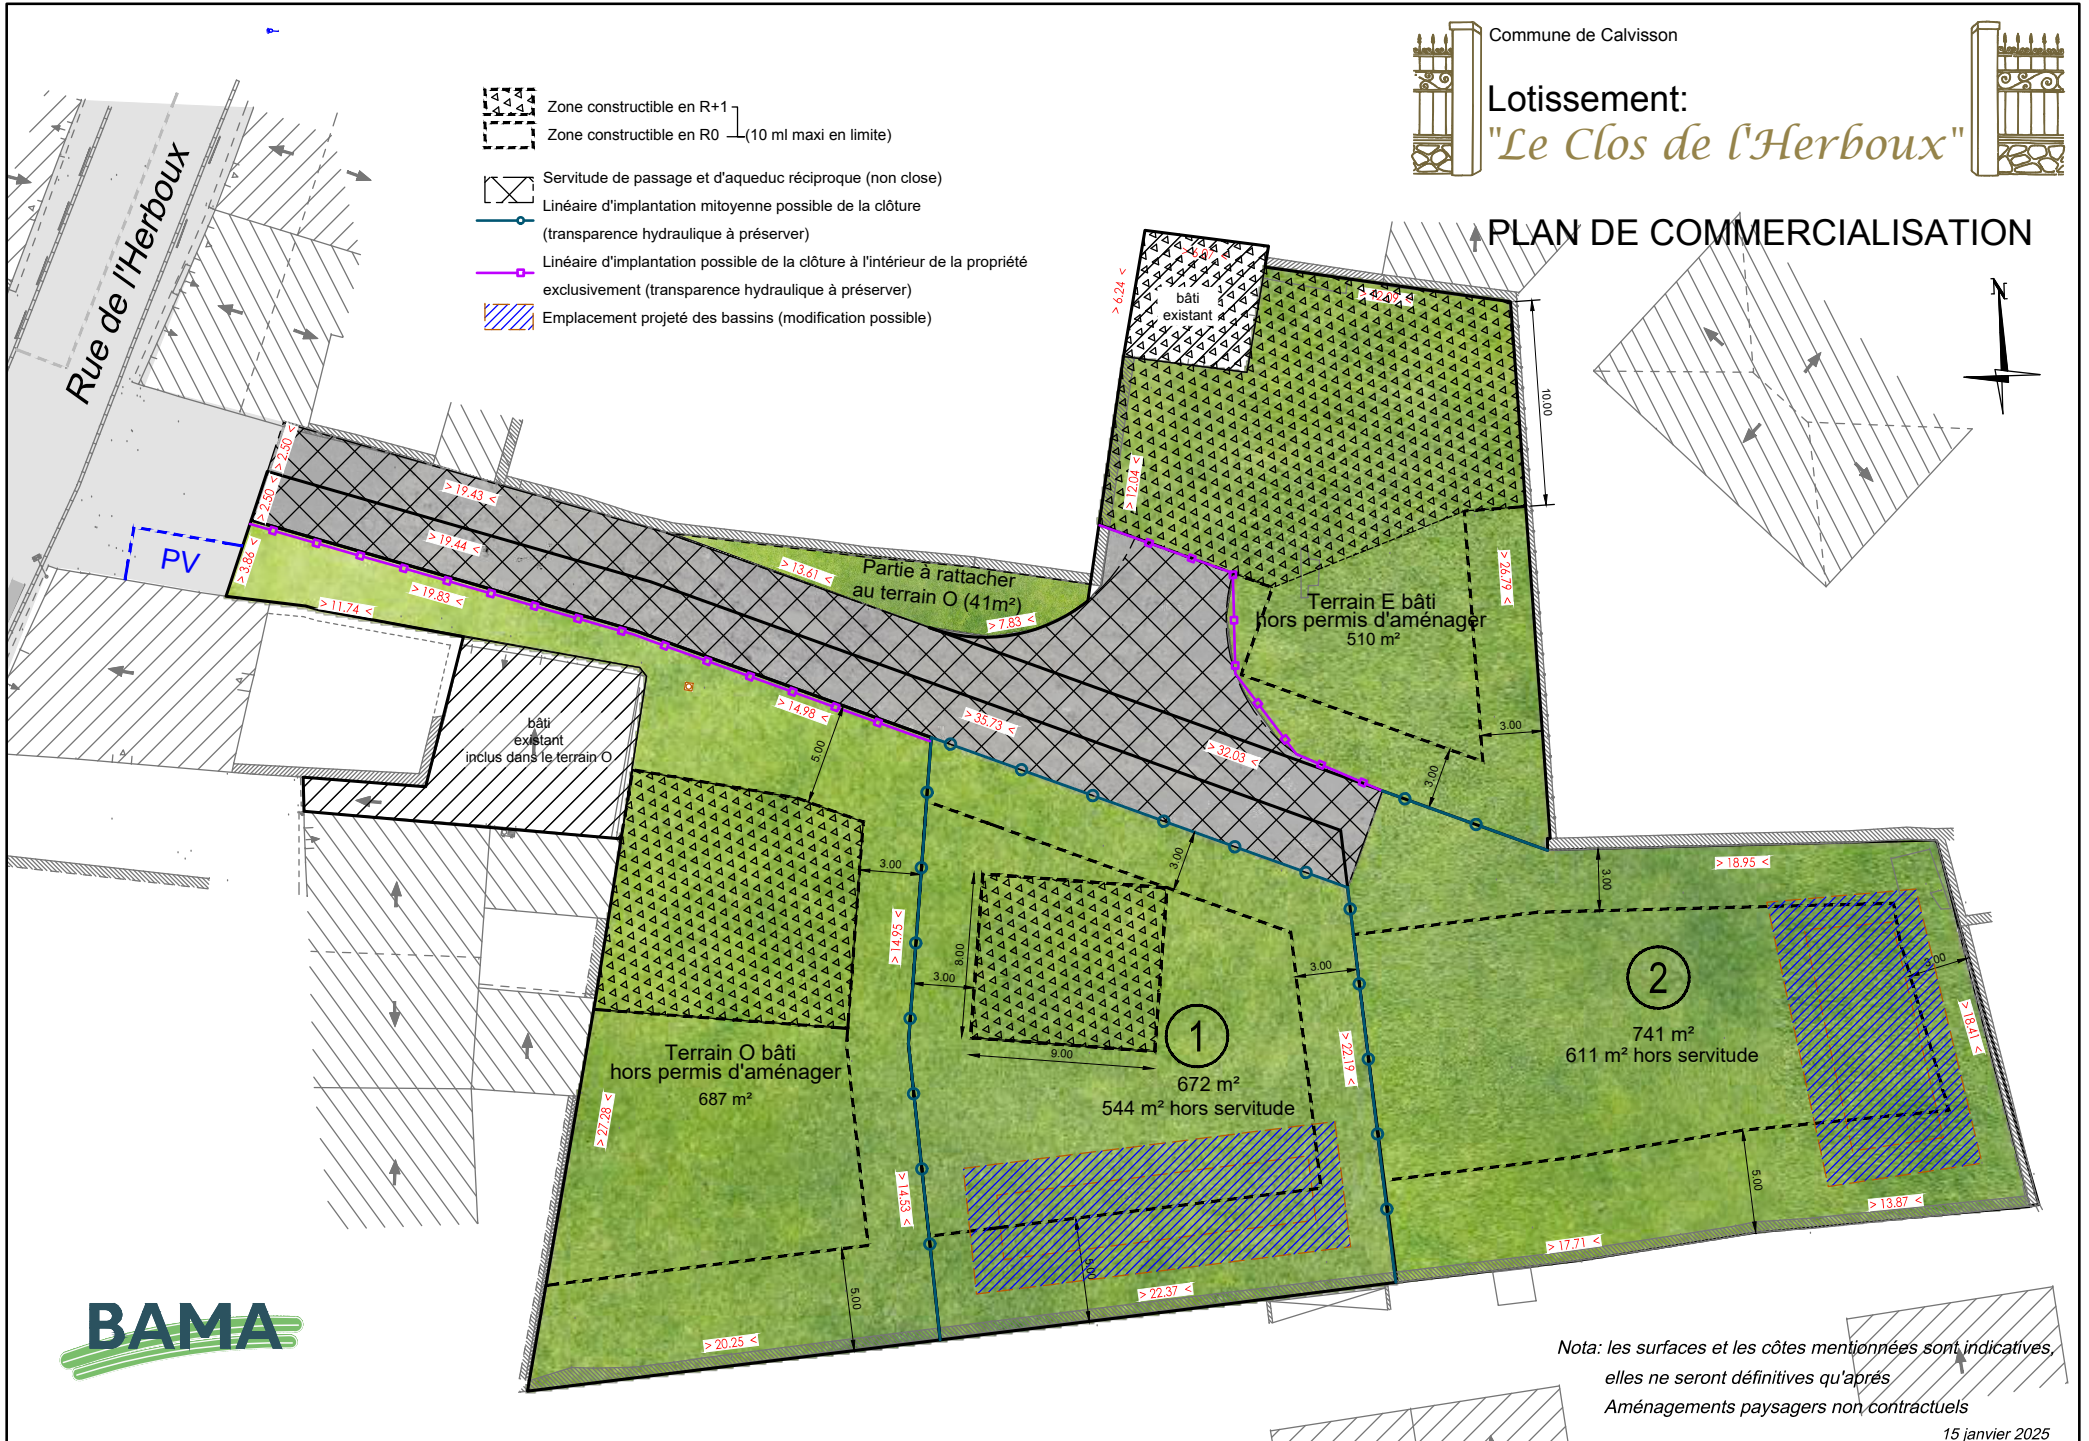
Commune de Calvisson

Lotissement:
"Le Clos de l'Herboux"

PLAN DE COMMERCIALISATION

N

Zone constructible en R+1
Zone constructible en R0 (10 ml maxi en limite)
Servitude de passage et d'aqueduc réciproque (non close)
Linéaire d'implantation mitoyenne possible de la clôture (transparence hydraulique à préserver)
Linéaire d'implantation possible de la clôture à l'intérieur de la propriété exclusivement (transparence hydraulique à préserver)
Emplacement projeté des bassins (modification possible)

Rue de l'Herboux

PV

2.50
2.50
3.86
19.43
19.44
19.83
11.74
13.61
7.83
14.98
35.73
32.03
5.00

Partie à rattacher au terrain O (41m²)

bâti existant inclus dans le terrain O

bâti existant
6.24
4.87
4.09
10.00
12.04
26.79
3.00
3.00

Terrain E bâti hors permis d'aménager
510 m²

3.00
14.95
3.00
8.00
9.00
3.00
3.00
22.19
14.53
18.95
3.00
3.00
18.41

Terrain O bâti hors permis d'aménager
687 m²
27.28

1
672 m²
544 m² hors servitude

2
741 m²
611 m² hors servitude

5.00
5.00
13.87
17.71
22.37
9.00
20.25

BAMA

Nota: les surfaces et les côtes mentionnées sont indicatives,
elles ne seront définitives qu'après
Aménagements paysagers non contractuels
15 janvier 2025